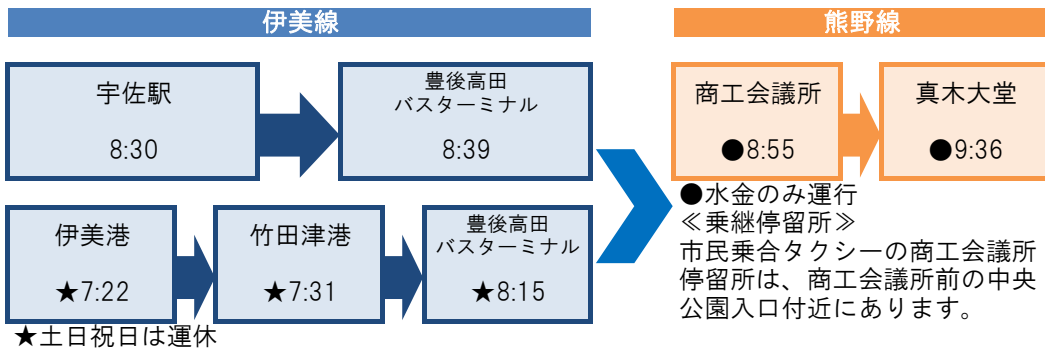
伊美線

宇佐駅

8:30

豊後高田バスターミナル

8:39

伊美港

★7:22

竹田津港

★7:31

豊後高田バスターミナル

★8:15

★土日祝日は運休

熊野線

商工会議所

●8:55

真木大堂

●9:36

●水金のみ運行
≪乗継停留所≫
市民乗合タクシーの商工会議所停留所は、商工会議所前の中央公園入口付近にあります。